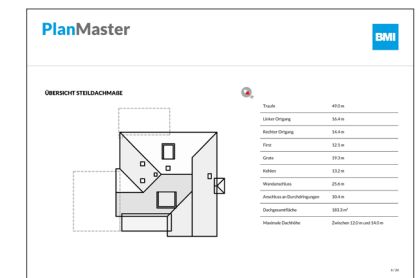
PlanMaster

BMI

ÜBERSICHT STEILDACHMAßE

| Traufe | 49.0 m |
|---|---|
| Linker Ortgang | 16.4 m |
| Rechter Ortgang | 16.4 m |
| First | 12.5 m |
| Grate | 19.3 m |
| Kehlen | 13.2 m |
| Wandanschluss | 25.6 m |
| Anschluss an Durchdringungen | 10.4 m |
| Dachgesamtfläche | 183.3 m² |
| Maximale Dachhöhe | Zwischen 12.0 m und 14.5 m |

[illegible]